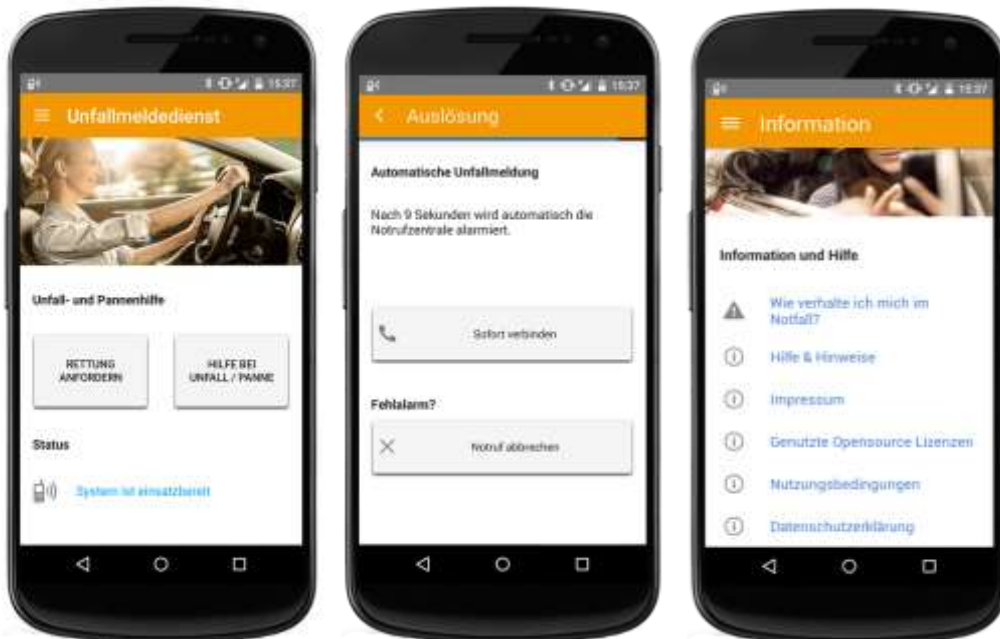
15:37

Unfallmeldedienst

Unfall- und Pannenhilfe

RETTUNG ANFORDERN

HILFE BEI UNFALL / PANNE

Status

System ist einsatzbereit

15:37

Auslösung

Automatische Unfallmeldung

Nach 9 Sekunden wird automatisch die Notrufzentrale alarmiert.

Sofort verbinden

Fehlalarm?

Notruf abbrechen

15:37

Information

Information und Hilfe

Wie verhalte ich mich im Notfall?

Hilfe & Hinweise

Impressum

Genutzte Opensource Lizenzen

Nutzungsbedingungen

Datenschutzerklärung